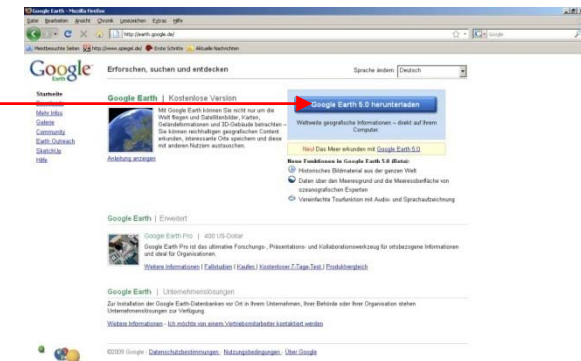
Google Earth - Mozilla Firefox

Datei Bearbeiten Ansicht Chronik Lesezeichen Extras Hilfe

http://earth.google.de/

Google

Meistbesuchte Seiten http://www.spiegel.de/ Erste Schritte Aktuelle Nachrichten

Google Earth

Erforschen, suchen und entdecken

Sprache ändern: Deutsch

Startseite
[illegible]
Mehr Infos
Galerie
Community
Earth Outreach
SketchUp
Hilfe

Google Earth | Kostenlose Version

Mit Google Earth können Sie nicht nur um die Welt fliegen und Satellitenbilder, Karten, Geländeinformationen und 3D-Gebäude betrachten – Sie können reichhaltigen geografischen Content erkunden, interessante Orte speichern und diese mit anderen Nutzern austauschen.

Anleitung anzeigen

Google Earth 5.0 herunterladen

Weltweite geografische Informationen – direkt auf Ihrem Computer.

Neu! Das Meer erkunden mit Google Earth 5.0

Neue Funktionen in Google Earth 5.0 (Beta):
Historisches Bildmaterial aus der ganzen Welt
Daten über den Meeresgrund und die Meeresoberfläche von ozeanografischen Experten
Vereinfachte Tourfunktion mit Audio- und Sprachaufzeichnung

Google Earth | Erweitert

Google Earth Pro | 400 US-Dollar
Google Earth Pro ist das ultimative Forschungs-, Präsentations- und Kollaborationswerkzeug für ortsbezogene Informationen und ideal für Organisationen.
Weitere Informationen | Fallstudien | Kaufen | Kostenloser 7-Tage-Test | Produktvergleich

Google Earth | Unternehmenslösungen

Zur Installation der Google Earth-Datenbanken vor Ort in Ihrem Unternehmen, Ihrer Behörde oder Ihrer Organisation stehen Unternehmenslösungen zur Verfügung
Weitere Informationen - Ich möchte von einem Vertriebsmitarbeiter kontaktiert werden

©2009 Google - Datenschutzbestimmungen - Nutzungsbedingungen - Über Google